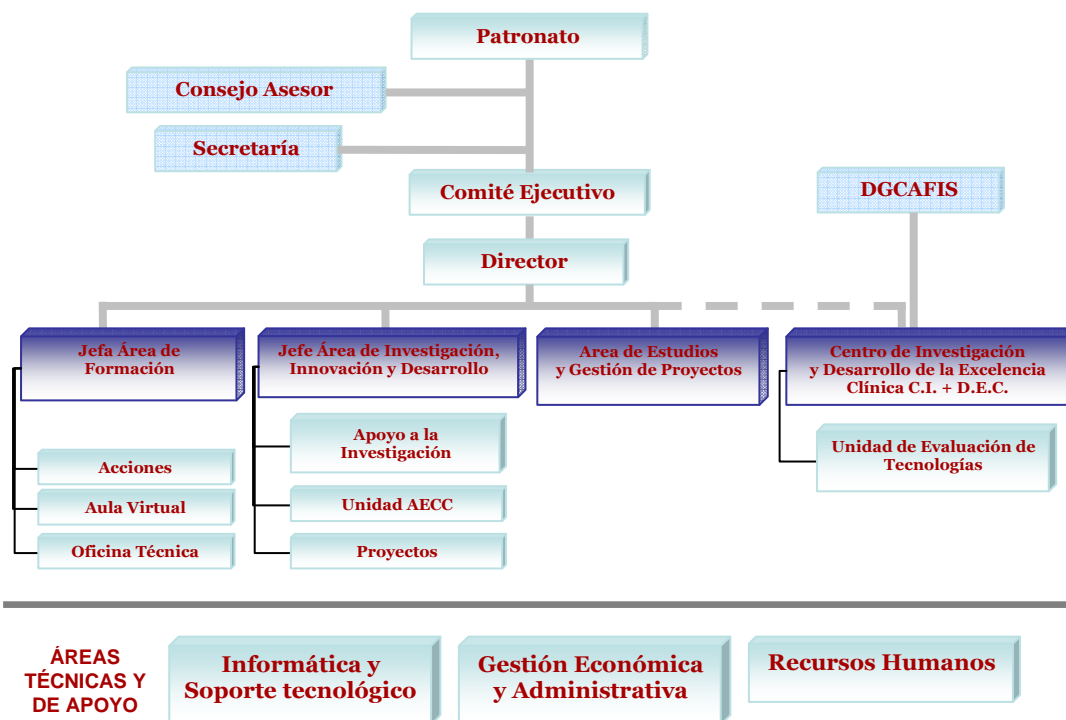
Patronato

Consejo Asesor

Secretaría

Comité Ejecutivo

DGCAFIS

Director

Jefa Área de Formación

Jefe Área de Investigación, Innovación y Desarrollo

Area de Estudios y Gestión de Proyectos

Centro de Investigación y Desarrollo de la Excelencia Clínica C.I. + D.E.C.

Apoyo a la Investigación

Unidad de Evaluación de Tecnologías

Acciones

Aula Virtual

Unidad AECC

Oficina Técnica

Proyectos

ÁREAS TÉCNICAS Y DE APOYO

Informática y Soporte tecnológico

Gestión Económica y Administrativa

Recursos Humanos